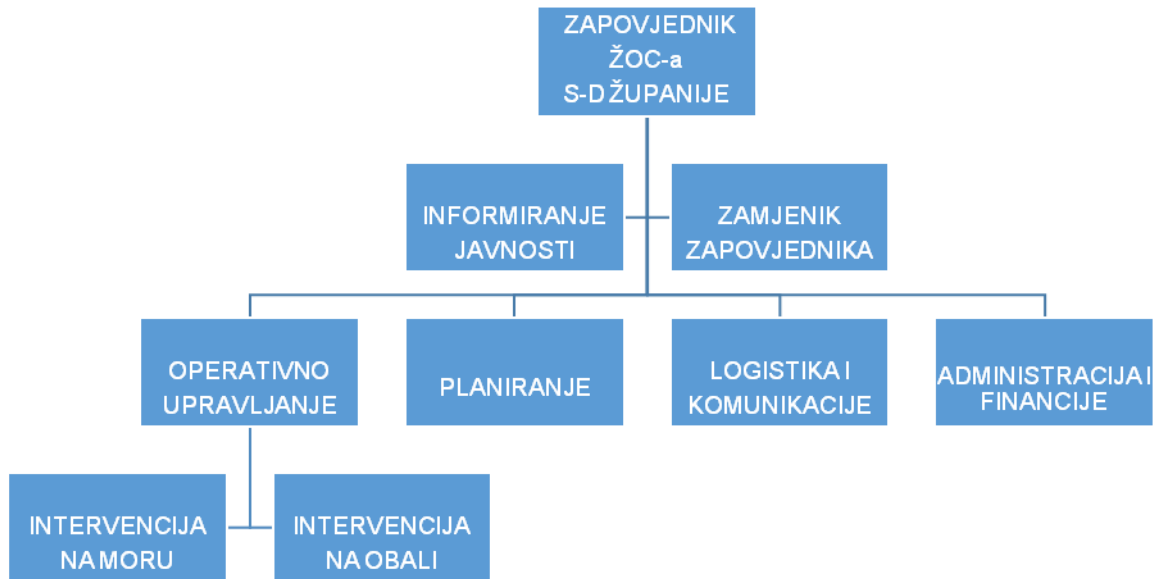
ZAPOVJEDNIK ŽOC-a S-DŽUPANIJE

INFORMIRANJE JAVNOSTI

ZAMJENIK ZAPOVJEDNIKA

OPERATIVNO UPRAVLJANJE

PLANIRANJE

LOGISTIKA I KOMUNIKACIJE

ADMINISTRACIJA I FINANCIJE

INTERVENCIJA NA MORU

INTERVENCIJA NA OBALI